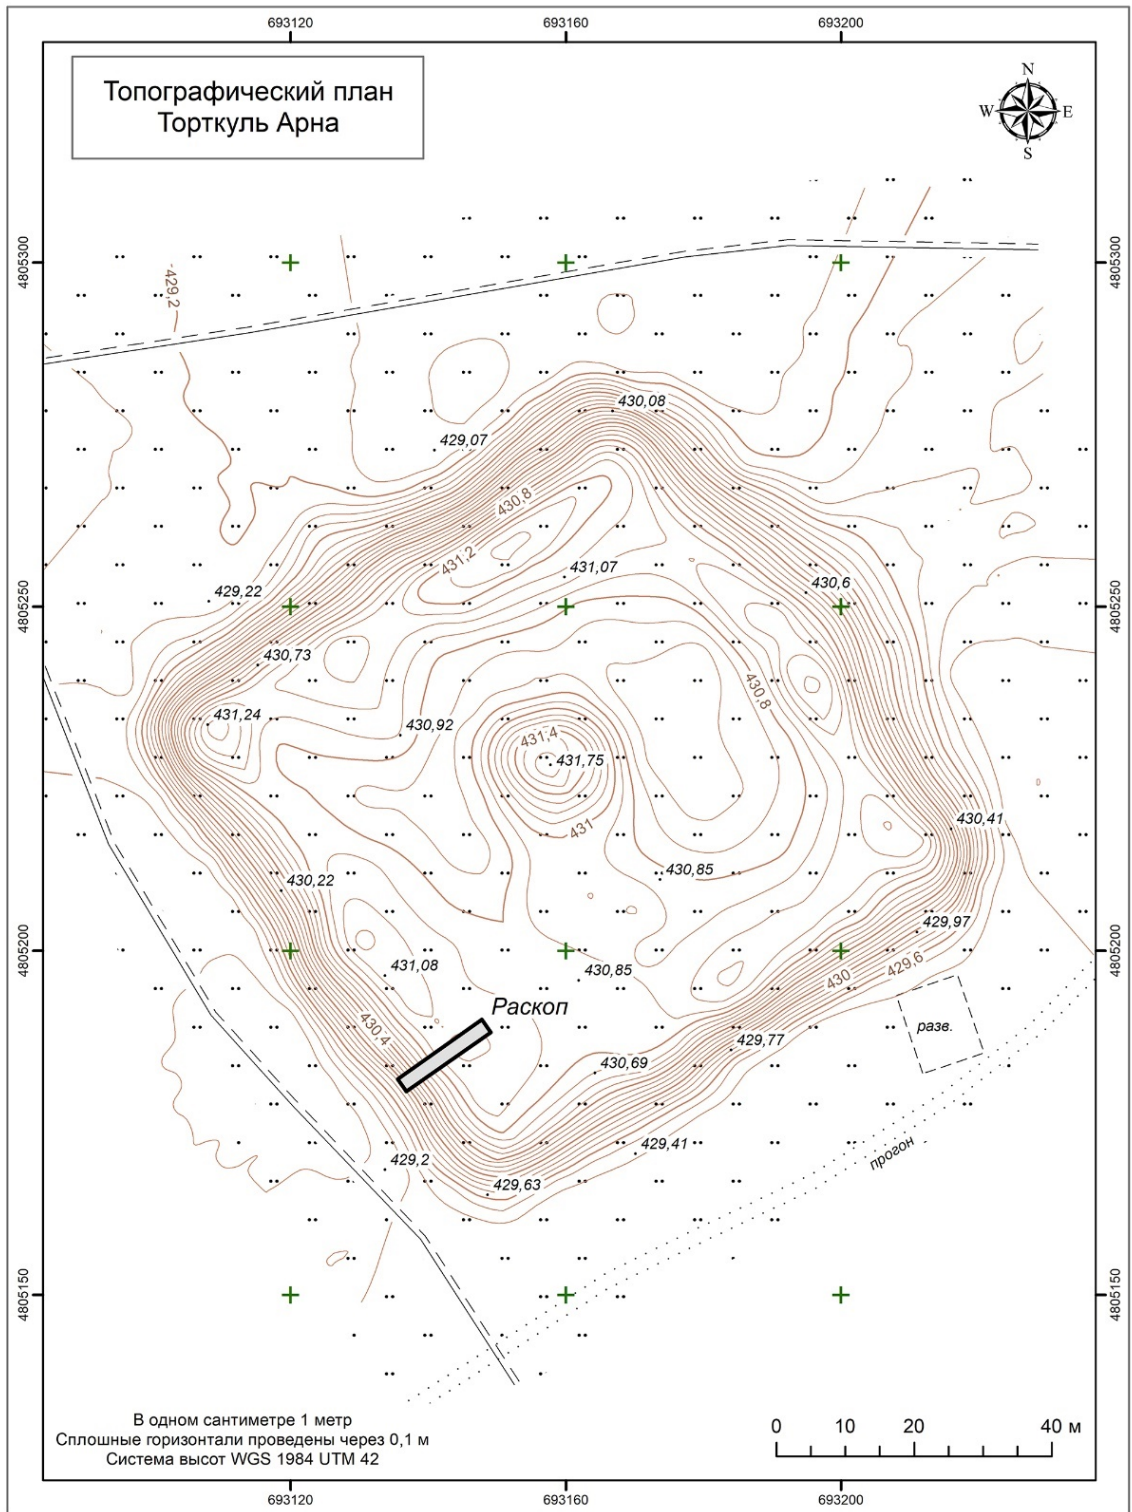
693120
693160
693200

Топографический план
Торткуль Арна

N
W
E
S

4805300
4805300
4805250
4805250
4805200
4805200
4805150
4805150

429,2
430,08
429,07
430,8
431,2
431,07
429,22
430,6
430,73
431,24
430,92
431,4
431,75
430,8
430,41
431
430,85
430,22
429,97
431,08
430,85
430
429,6
Раскоп
разв.
430,4
430,69
429,77
429,41
429,2
429,63
прогон

В одном сантиметре 1 метр
Сплошные горизонтали проведены через 0,1 м
Система высот WGS 1984 UTM 42

0 10 20 40 м

693120
693160
693200